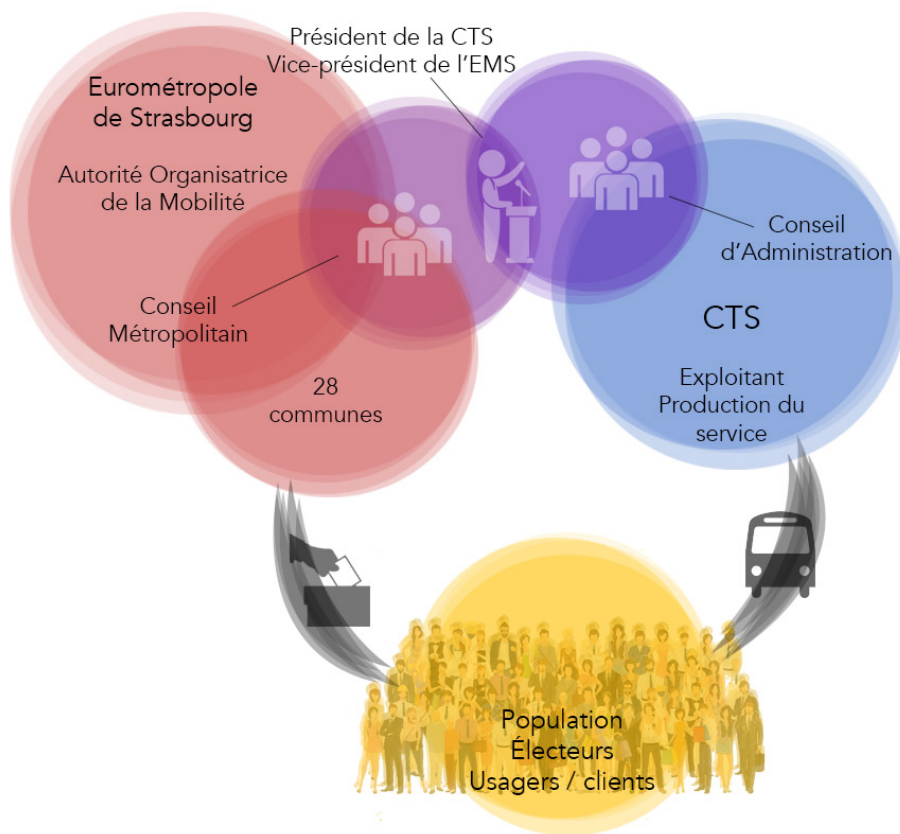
Président de la CTS
Vice-président de l'EMS

Eurométropole de Strasbourg

Autorité Organisatrice de la Mobilité

Conseil Métropolitain

28 communes

Conseil d'Administration

CTS

Exploitant
Production du service

Population
Électeurs
Usagers / clients